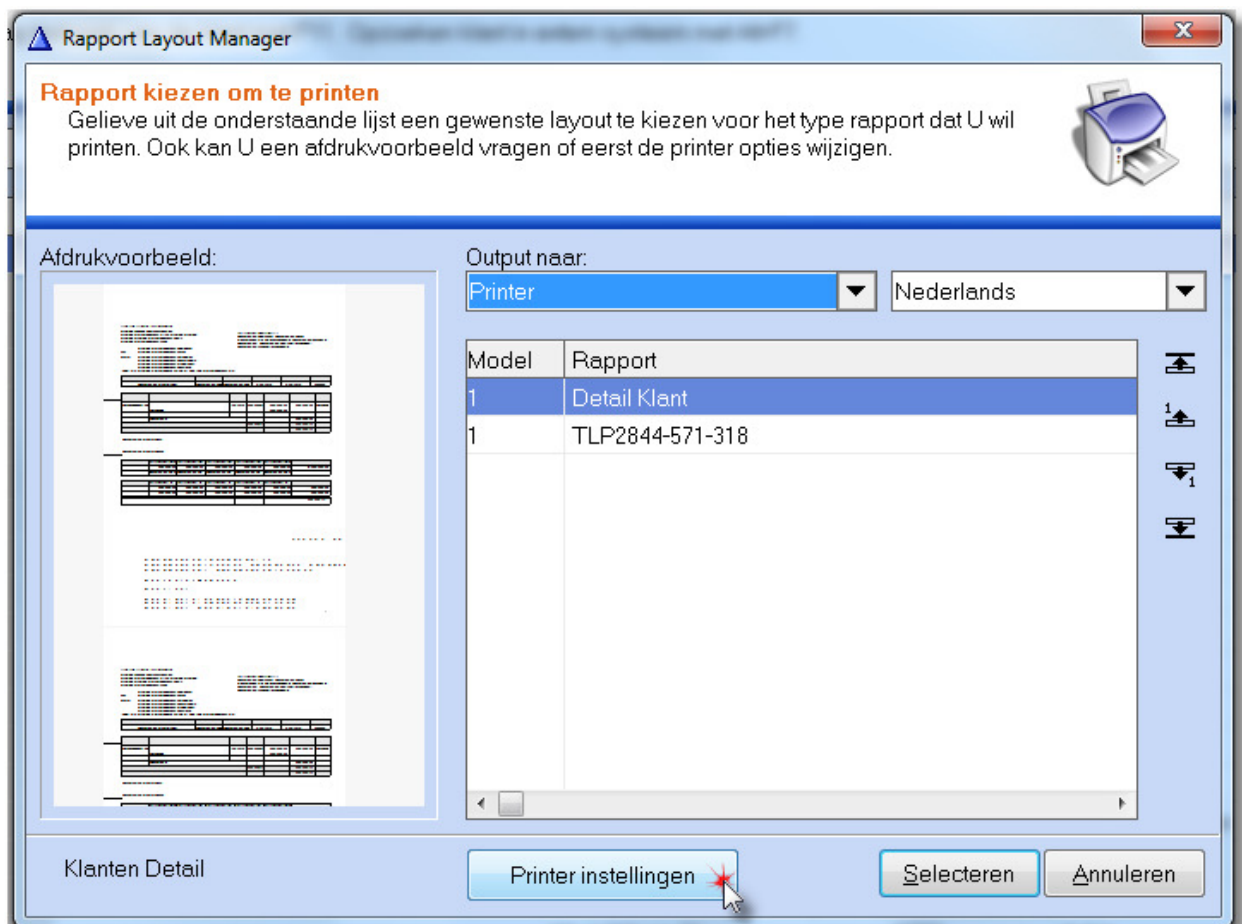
Rapport Layout Manager

Rapport kiezen om te printen
Gelieve uit de onderstaande lijst een gewenste layout te kiezen voor het type rapport dat U wil printen. Ook kan U een afdrukvoorbeeld vragen of eerst de printer opties wijzigen.

Afdrukvoorbeeld:

Output naar:
Printer
Nederlands

| Model | Rapport |
|---|---|
| 1 | Detail Klant |
| 1 | TLP2844-571-318 |

Klanten Detail

Printer instellingen
Selecteren
Annuleren